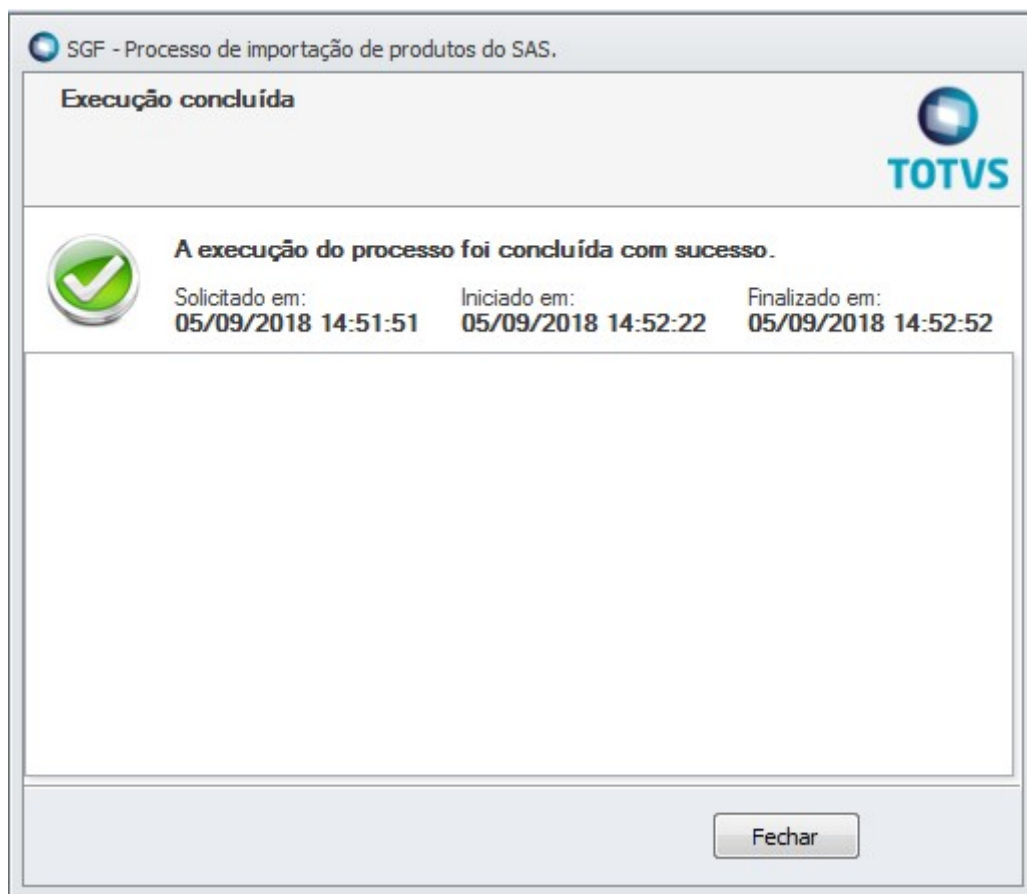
SGF - Processo de importação de produtos do SAS.

Execução concluída

TOTVS

A execução do processo foi concluída com sucesso.

Solicitado em:
05/09/2018 14:51:51

Iniciado em:
05/09/2018 14:52:22

Finalizado em:
05/09/2018 14:52:52

Fechar